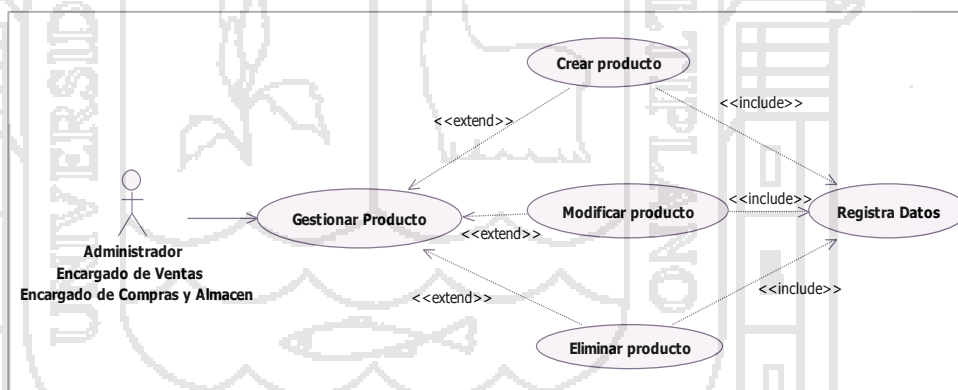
Crear producto

<<include>>

<<extend>>

Administrador
Encargado de Ventas
Encargado de Compras y Almacen

Gestionar Producto

Modificar producto

<<include>>

Registra Datos

<<extend>>

<<extend>>

<<include>>

Eliminar producto